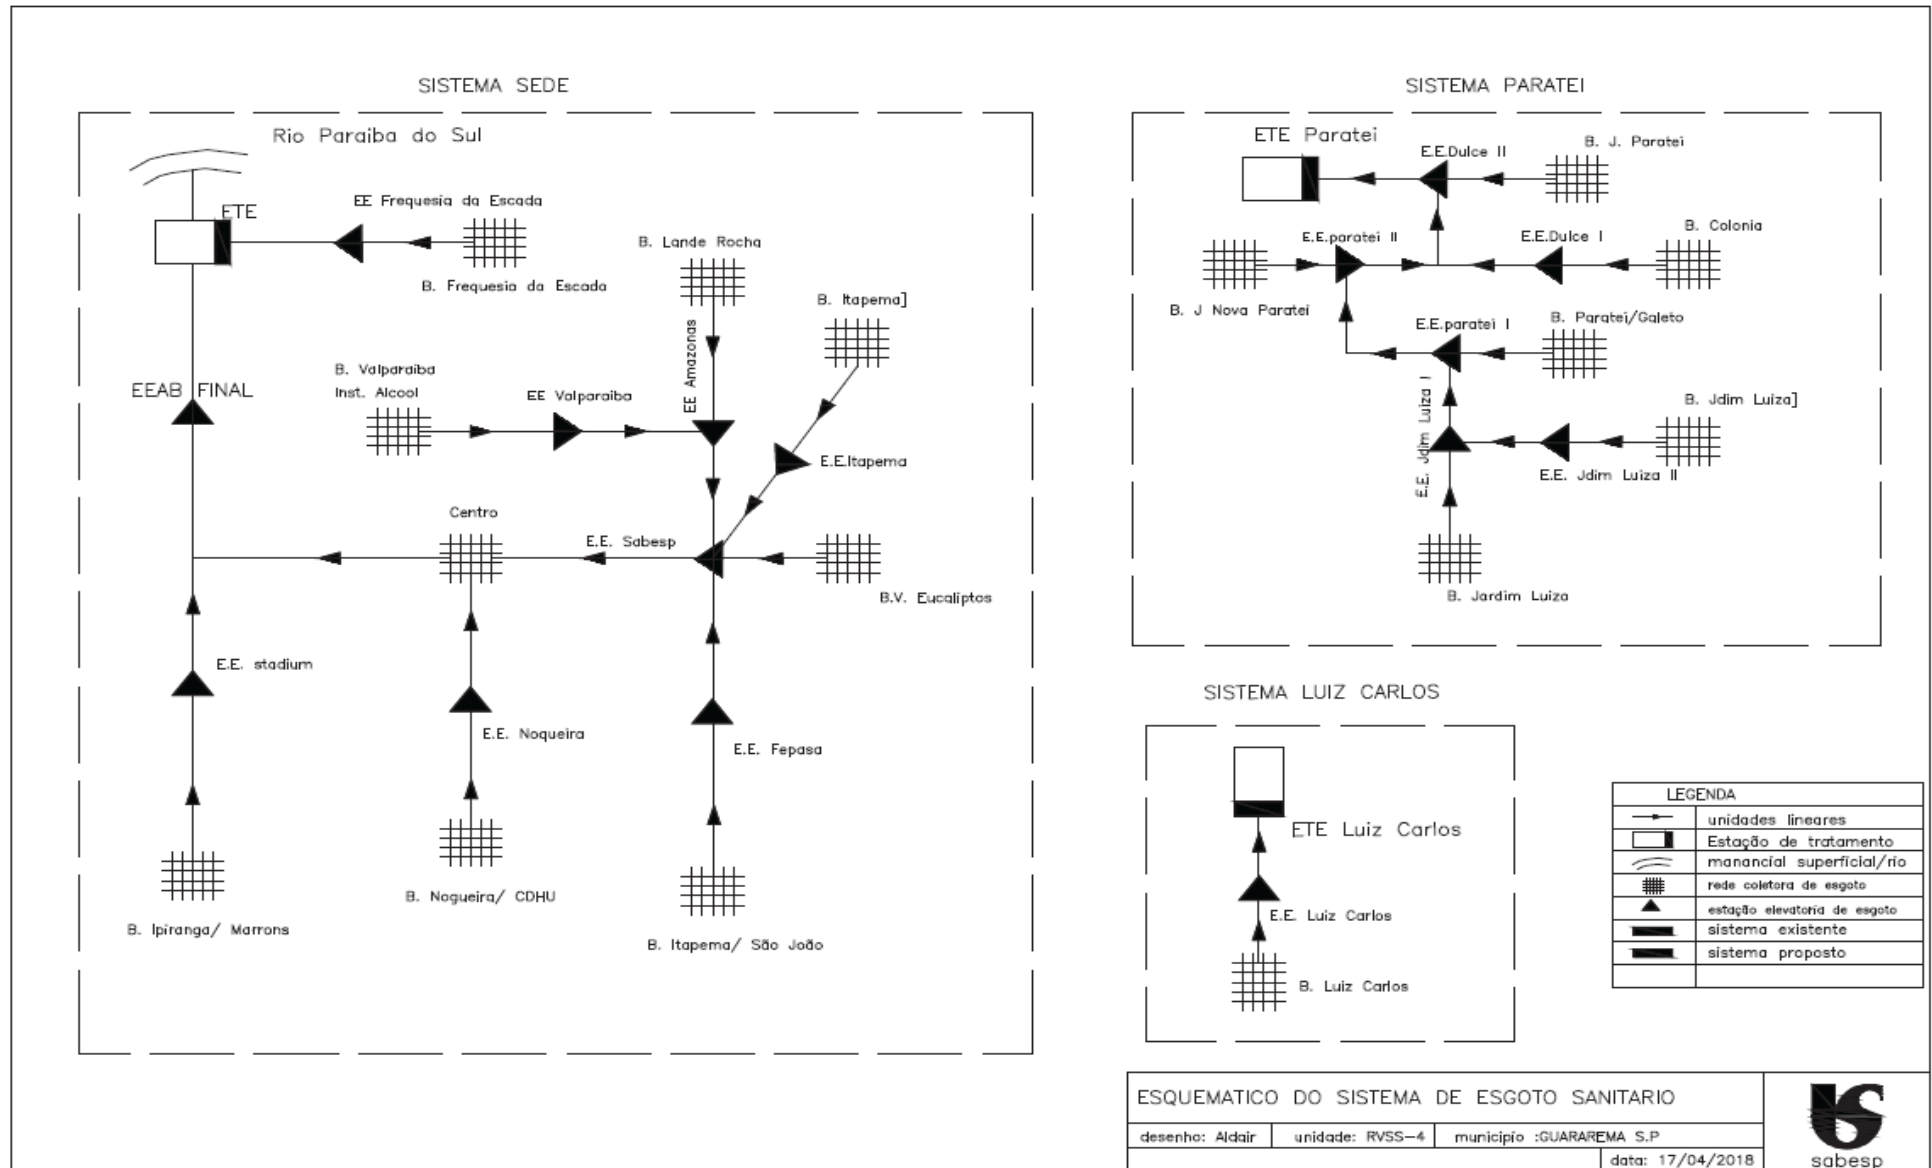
SISTEMA SEDE

Rio Paraiba do Sul

ETE

EE Frequesia da Escada

B. Frequesia da Escada

B. Lande Rocha

B. Itapema]

EE Amazonas

B. Valparaiba
Inst. Alcool

EE Valparaiba

EEAB FINAL

E.E.Itapema

Centro

E.E. Sabesp

B.V. Eucaliptos

E.E. stadium

E.E. Noqueira

E.E. Fepasa

B. Nogueira/ CDHU

B. Ipiranga/ Marrons

B. Itapema/ São João

SISTEMA PARATEI

ETE Paratei

E.E.Dulce II

B. J. Paratei

E.E.paratei II

E.E.Dulce I

B. Colonia

B. J Nova Paratei

E.E.paratei I

B. Paratei/Galeto

B. Jdim Luiza]

E.E. Jdim Luiza I

E.E. Jdim Luiza II

B. Jardim Luiza

SISTEMA LUIZ CARLOS

ETE Luiz Carlos

E.E. Luiz Carlos

B. Luiz Carlos

| LEGENDA | |
|---|---|
| | unidades lineares |
| | Estação de tratamento |
| | manancial superficial/rio |
| | rede coletora de esgoto |
| | estação elevatoria de esgoto |
| | sistema existente |
| | sistema proposto |
| | |

ESQUEMATICO DO SISTEMA DE ESGOTO SANITARIO

desenho: Aldair | unidade: RVSS-4 | municipio :GUARAREMA S.P

data: 17/04/2018

sabesp